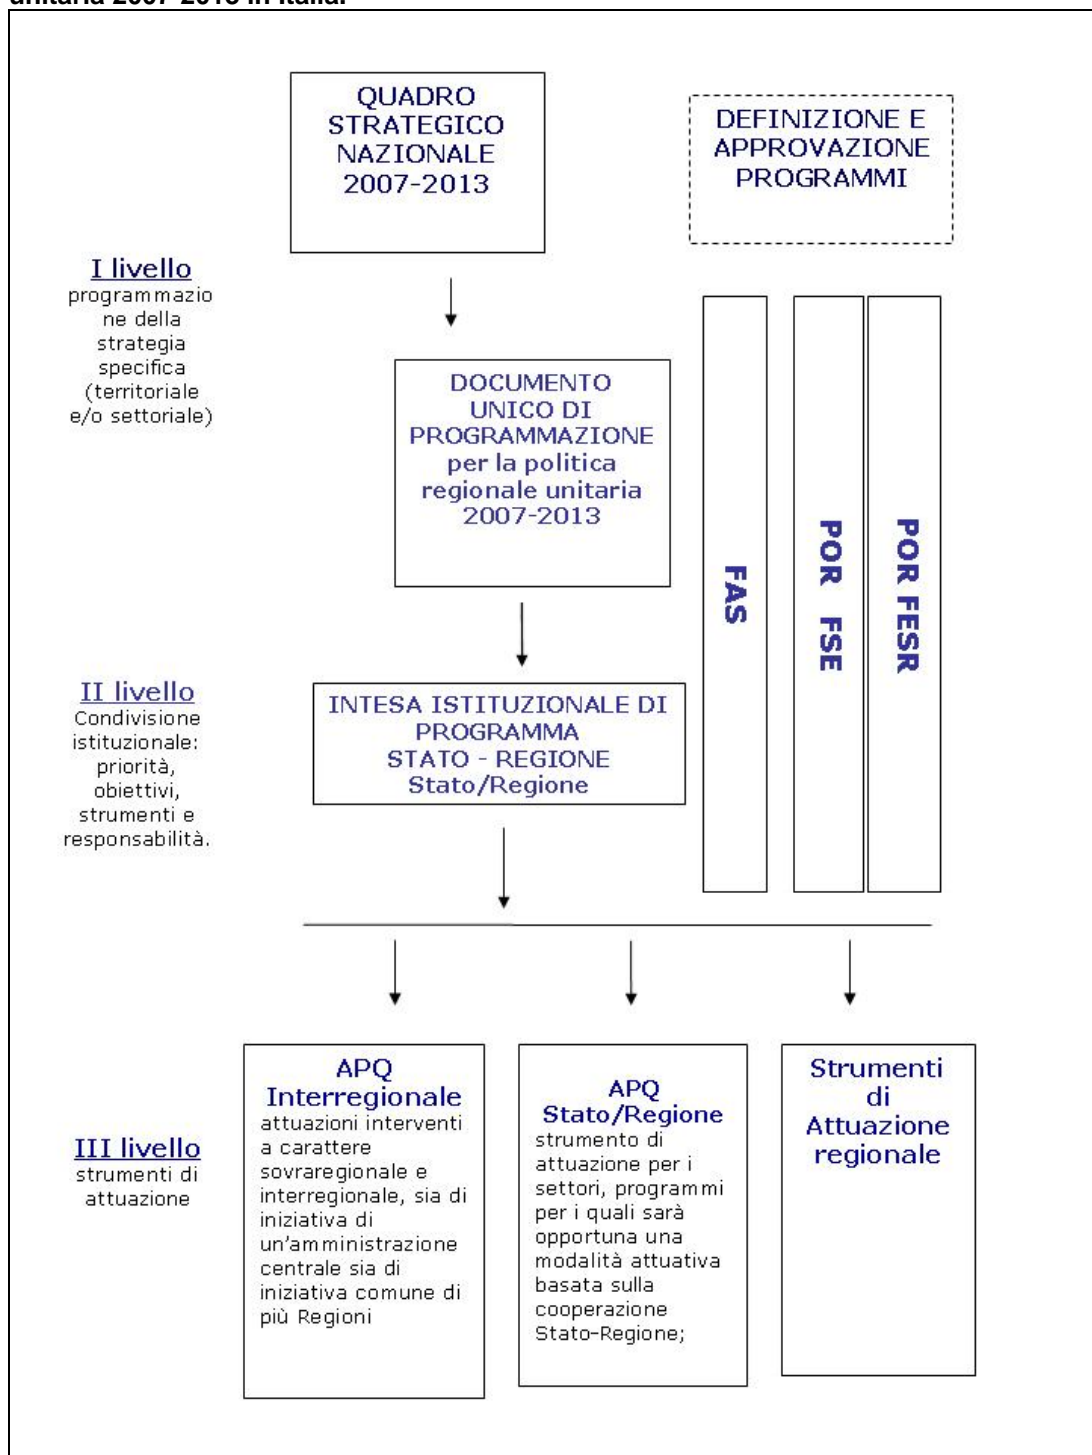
unitaria 2007-2013 in Italia.

QUADRO STRATEGICO NAZIONALE 2007-2013

DEFINIZIONE E APPROVAZIONE PROGRAMMI

I livello
programmazione della strategia specifica (territoriale e/o settoriale)

DOCUMENTO UNICO DI PROGRAMMAZIONE per la politica regionale unitaria 2007-2013

FAS

POR FSE

POR FESR

II livello
Condivisione istituzionale: priorità, obiettivi, strumenti e responsabilità.

INTESA ISTITUZIONALE DI PROGRAMMA STATO - REGIONE Stato/Regione

III livello
strumenti di attuazione

APQ Interregionale
attuazioni interventi a carattere sovraregionale e interregionale, sia di iniziativa di un'amministrazione centrale sia di iniziativa comune di più Regioni

APQ Stato/Regione
strumento di attuazione per i settori, programmi per i quali sarà opportuna una modalità attuativa basata sulla cooperazione Stato-Regione;

Strumenti di Attuazione regionale